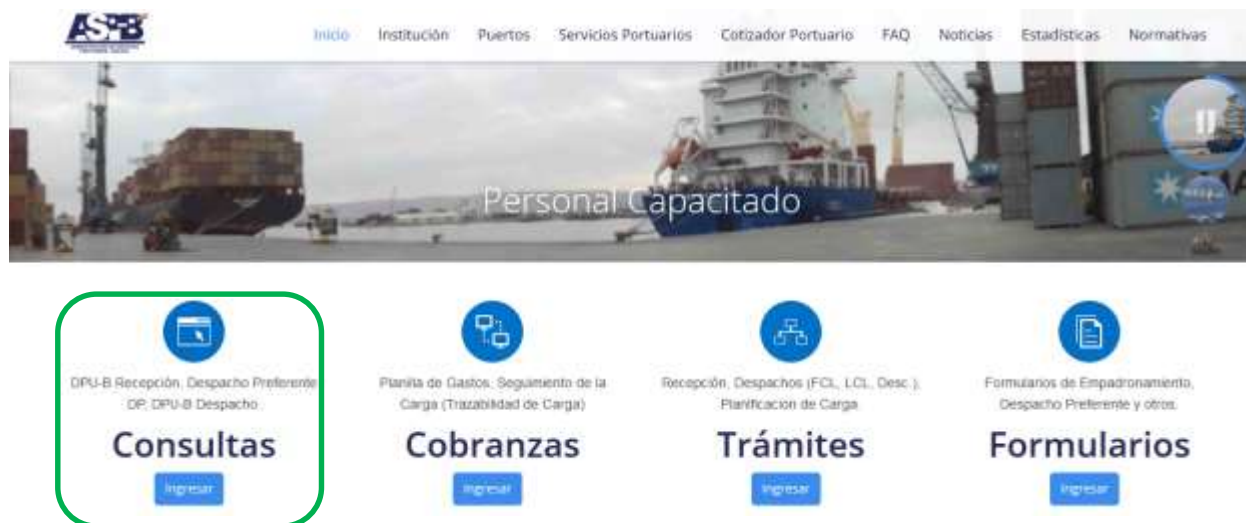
ASPB

Inicio Institución Puertos Servicios Portuarios Cotizador Portuario FAQ Noticias Estadísticas Normativas

Personal Capacitado

DPU-B Recepción, Despacho Preferente DP, DPU-B Despacho

Consultas

Ingresar

Planilla de Gastos, Seguimiento de la Carga (Trazabilidad de Carga)

Cobranzas

Ingresar

Recepción, Despachos (FCL, LCL, Desc.), Planificacion de Carga

Trámites

Ingresar

Formularios de Empadronamiento, Despacho Preferente y otros.

Formularios

Ingresar